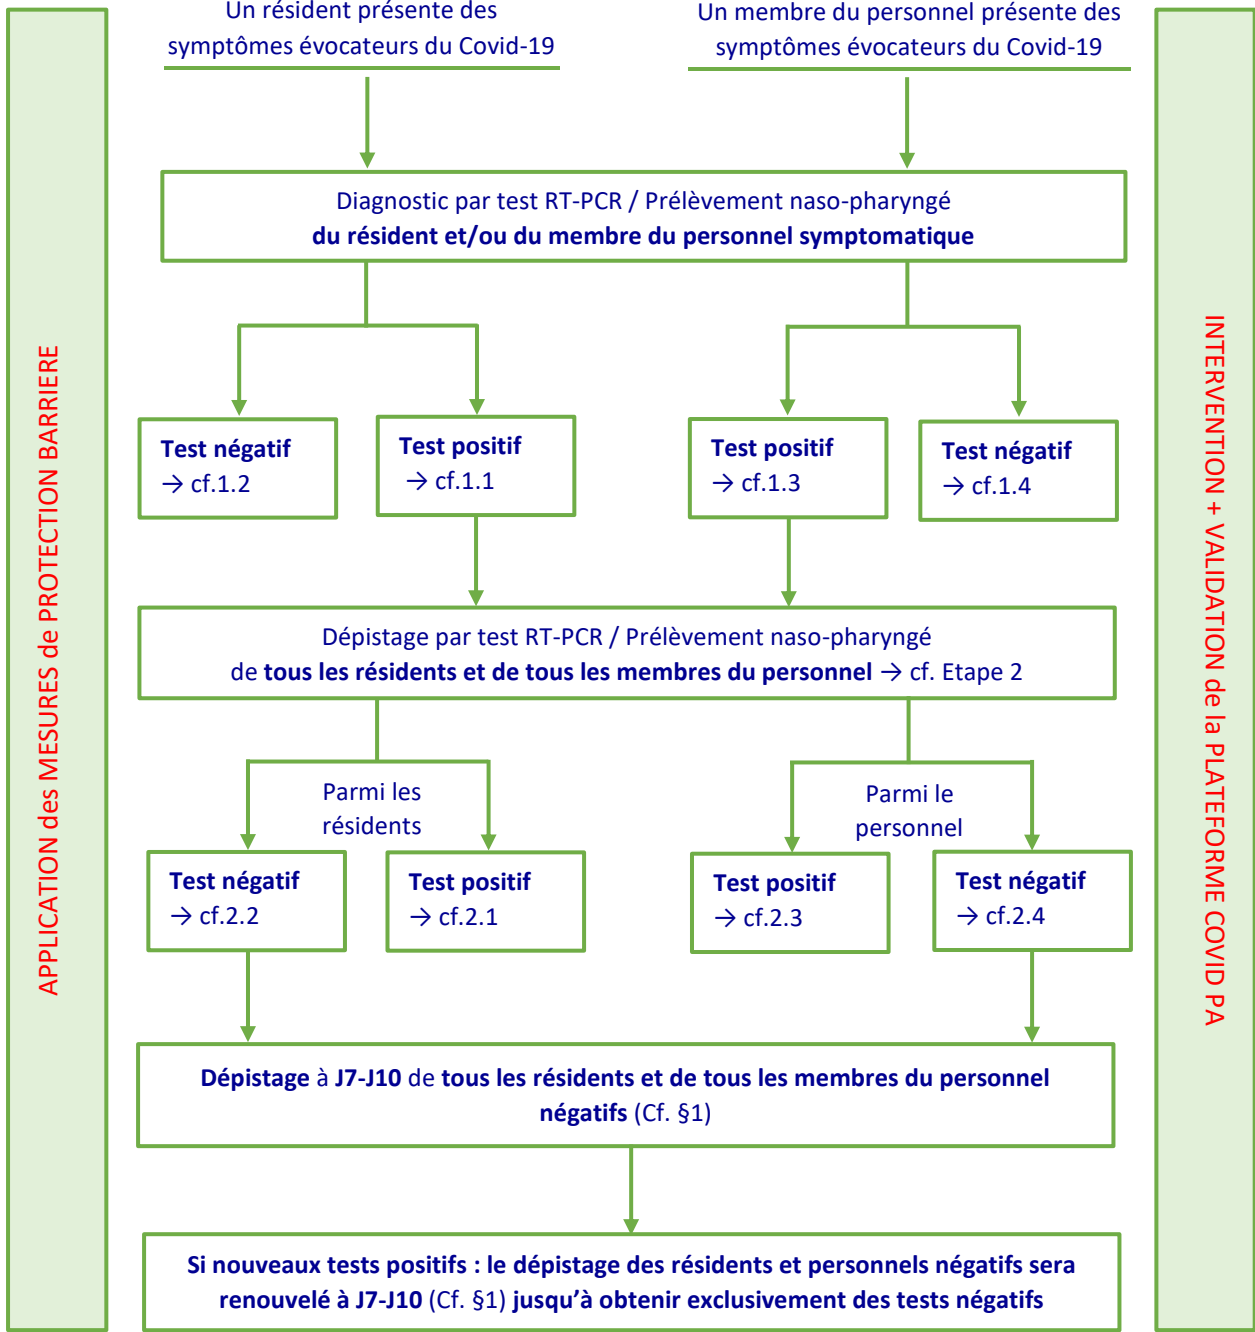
APPLICATION des MESURES de PROTECTION BARRIERE

Un résident présente des symptômes évocateurs du Covid-19

Un membre du personnel présente des symptômes évocateurs du Covid-19

Diagnostic par test RT-PCR / Prélèvement naso-pharyngé
du résident et/ou du membre du personnel symptomatique

Test négatif
→ cf.1.2

Test positif
→ cf.1.1

Test positif
→ cf.1.3

Test négatif
→ cf.1.4

Dépistage par test RT-PCR / Prélèvement naso-pharyngé
de tous les résidents et de tous les membres du personnel → cf. Etape 2

Parmi les résidents

Parmi le personnel

Test négatif
→ cf.2.2

Test positif
→ cf.2.1

Test positif
→ cf.2.3

Test négatif
→ cf.2.4

Dépistage à J7-J10 de tous les résidents et de tous les membres du personnel négatifs (Cf. §1)

Si nouveaux tests positifs : le dépistage des résidents et personnels négatifs sera renouvelé à J7-J10 (Cf. §1) jusqu'à obtenir exclusivement des tests négatifs

INTERVENTION + VALIDATION de la PLATEFORME COVID PA